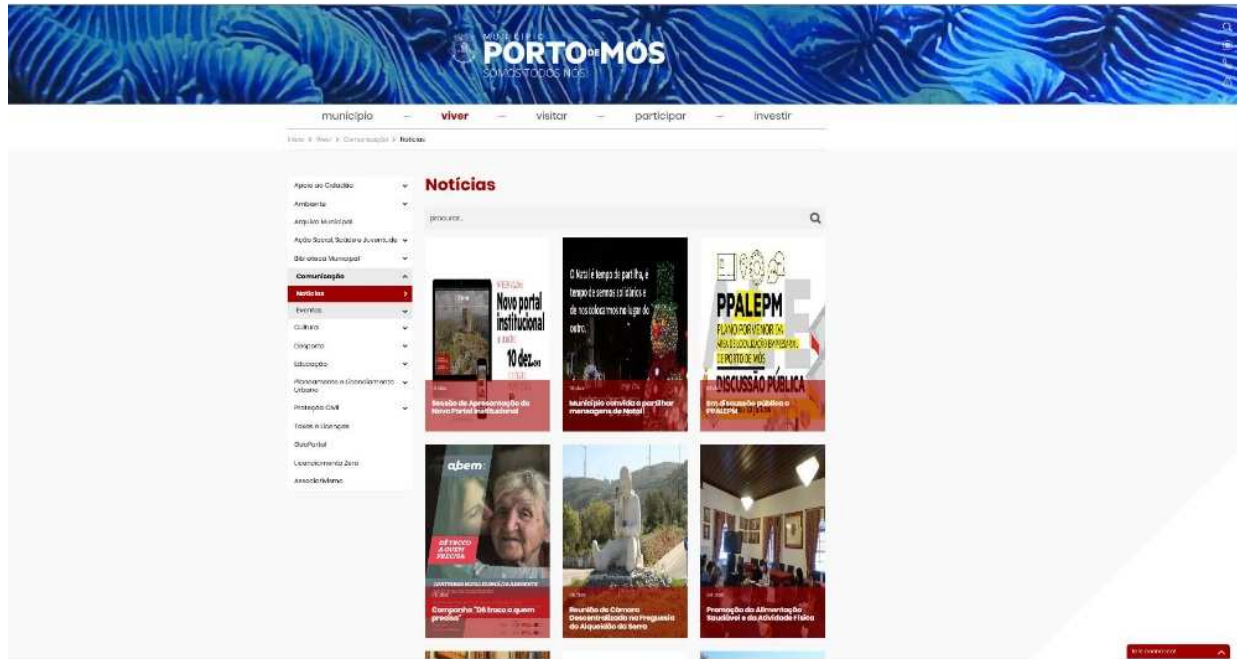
MUNICÍPIO
PORTO DE MÓS
SOMOS TODOS NÓS

município — viver — visitar — participar — investir

Home > Viver > Comunicação > Notícias

Apoio ao Cidadão
Ambiente
Arquivo Municipal
Ação Social, Saúde e Juventude
Biblioteca Municipal
Comunicação
Notícias
Eventos
Cultura
Desporto
Educação
Planeamento e Ordenamento Urbano
Proteção Civil
Taxas e Licenças
GeoPortal
Licenciamento Zero
Associativismo

Notícias

procurar...

VENHA
Novo portal institucional
10 dez.
Sessão de Apresentação do Novo Portal Institucional

O Natal é tempo de partilha, e tempo de sermos solidários e de nos colocarmos no lugar do outro.
Município convida a partilhar mensagens de Natal

PPALEPM
PLANO PORMENOR DA ÁREA DE LOCALIZAÇÃO EMPRESARIAL DE PORTO DE MÓS
DISCUSSÃO PÚBLICA
Em discussão pública o PPALEPM

abem
DÊ TROCO A QUEM PRECISA
Campanha "Dê troco a quem precisa"

Reunião de Câmara Descentralizada na Freguesia do Alqueidão da Serra

Promoção da Alimentação Saudável e da Atividade Física

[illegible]